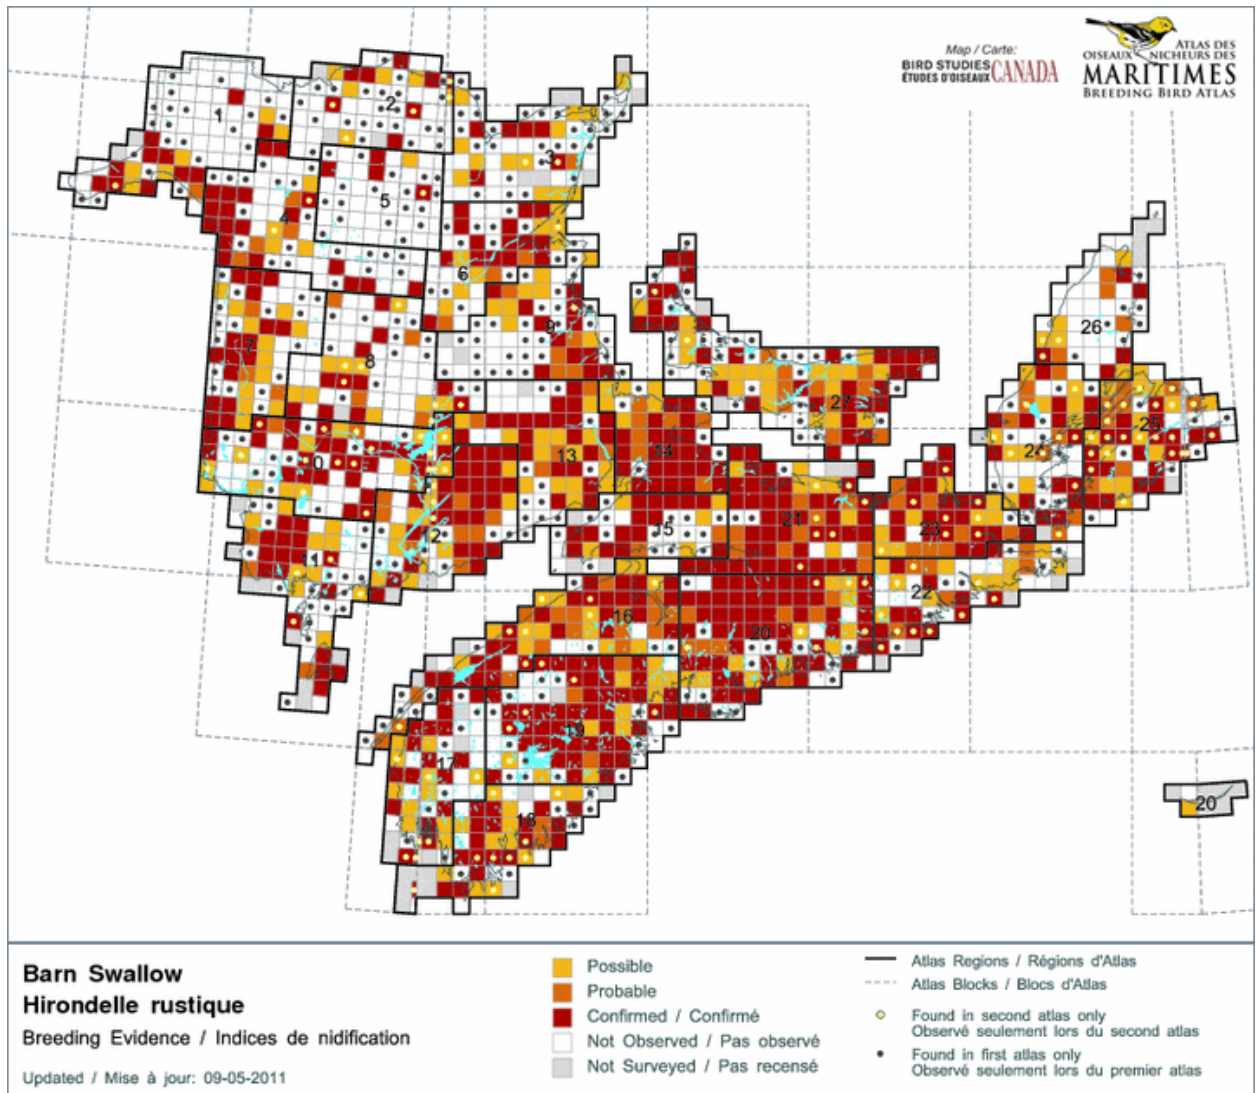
Map / Carte:
BIRD STUDIES CANADA
ÉTUDES D'OISEAUX CANADA

ATLAS DES OISEAUX NICHEURS DES MARITIMES
BREEDING BIRD ATLAS

1
2
3
4
5
6
7
8
9
10
11
12
13
14
15
16
17
18
19
20
21
22
23
24
25
26
27
20

Barn Swallow
Hirondelle rustique
Breeding Evidence / Indices de nidification
Updated / Mise à jour: 09-05-2011

Possible
Probable
Confirmed / Confirmé
Not Observed / Pas observé
Not Surveyed / Pas recensé

Atlas Regions / Régions d'Atlas
Atlas Blocks / Blocs d'Atlas
Found in second atlas only
Observé seulement lors du second atlas
Found in first atlas only
Observé seulement lors du premier atlas